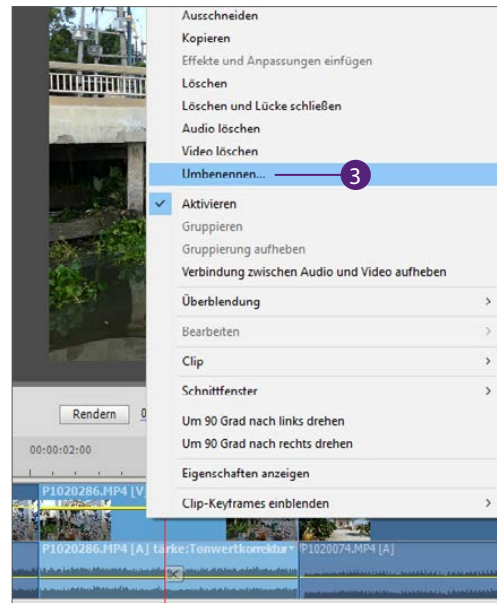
Ausschneiden
Kopieren
Effekte und Anpassungen einfügen
Löschen
Löschen und Lücke schließen
Audio löschen
Video löschen
Umbenennen...
3
Aktivieren
Gruppieren
Gruppierung aufheben
Verbindung zwischen Audio und Video aufheben
Überblendung
Bearbeiten
Clip
Schnittfenster
Um 90 Grad nach links drehen
Um 90 Grad nach rechts drehen
Eigenschaften anzeigen
Clip-Keyframes einblenden

Rendern
00:00:02:00
P1020286.MP4 [V]
P1020286.MP4 [A] tärke:Tonwertkorrektur
P1020074.MP4 [A]